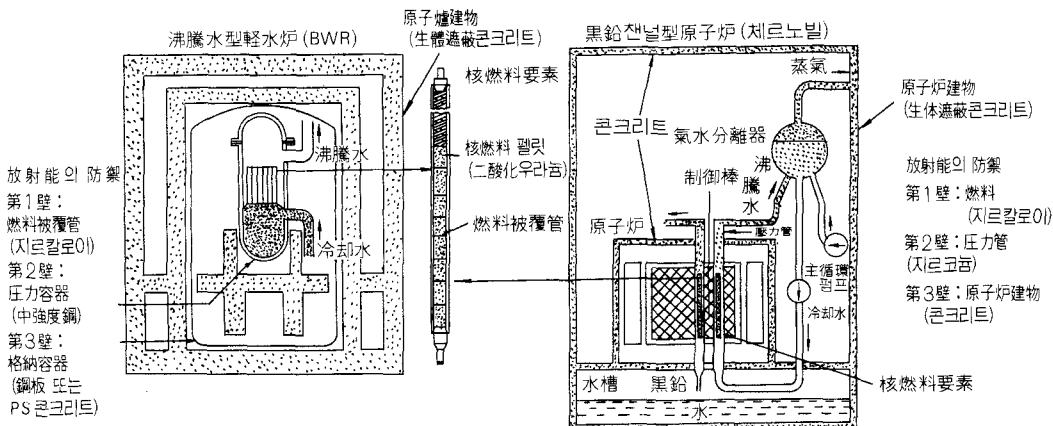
沸騰水型軽水炉 (BWR)

原子爐建物
(生體遮蔽콘크리트)

核燃料要素

核燃料 펠릿
(二酸化우라늄)

燃料被覆管

沸騰水

冷却水

放射能의 防禦
第1壁 :
燃料被覆管
(지르칼로이)
第2壁 :
圧力容器
(中強度鋼)
第3壁 :
格納容器
(鋼板 또는
PS 콘크리트)

黒鉛 챈널型原子炉 (체르노빌)

蒸氣

原子炉建物
(生体遮蔽콘크리트)

콘크리트

氣水分離器

沸騰水

制御棒

原子炉

壓力管

主循環펌프

冷却水

放射能의 防禦
第1壁 : 燃料
(지르칼로이)
第2壁 : 圧力管
(지르코늄)
第3壁 : 原子炉建物
(콘크리트)

水槽

黒鉛

核燃料要素

水